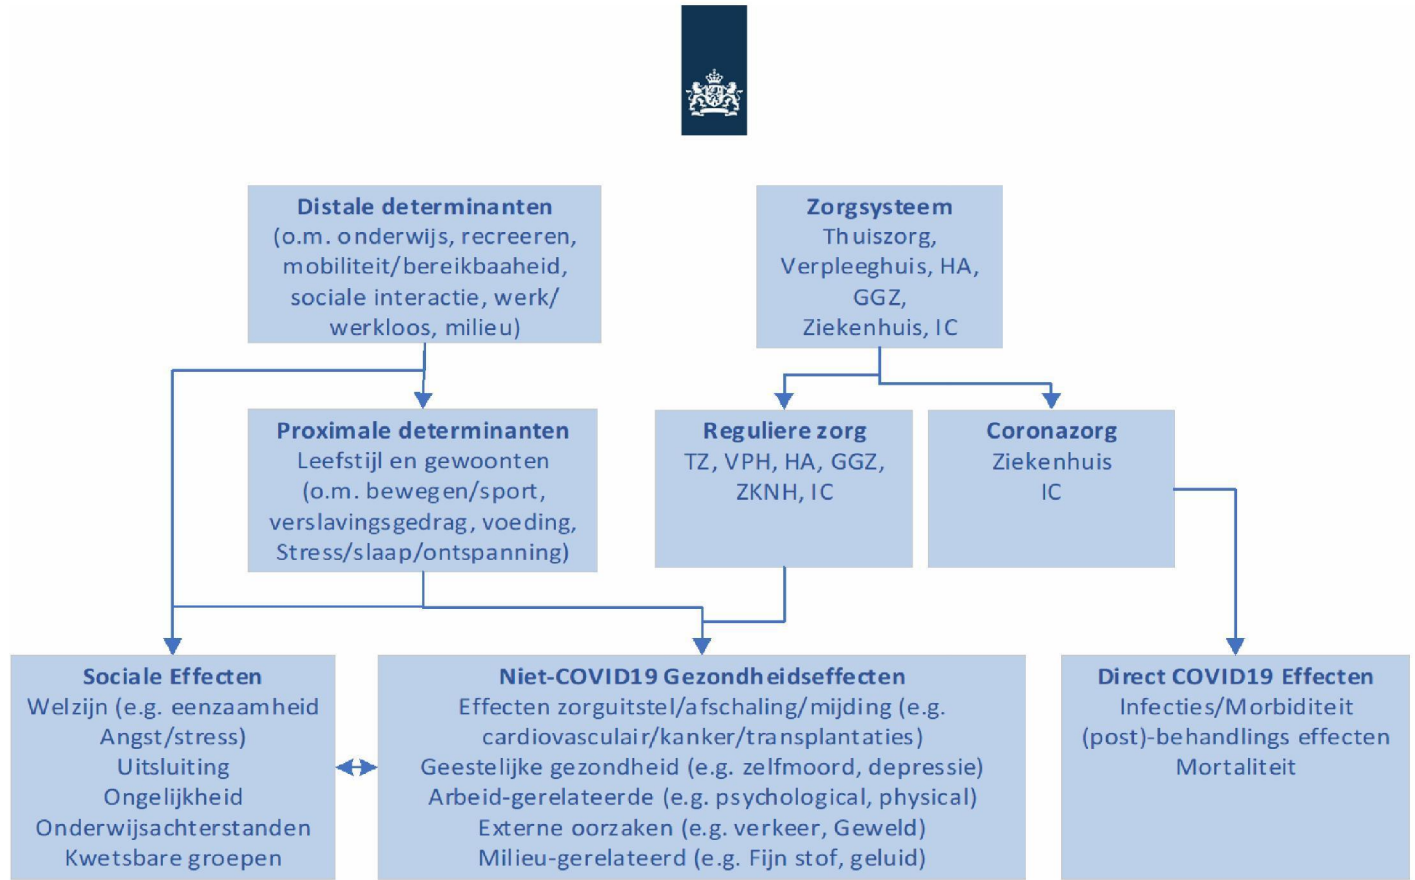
Distale determinanten
(o.m. onderwijs, recreeren, mobiliteit/bereikbaaheid, sociale interactie, werk/ werkloos, milieu)

Zorgsysteem
Thuiszorg, Verpleeghuis, HA, GGZ, Ziekenhuis, IC

Proximale determinanten
Leefstijl en gewoonten (o.m. bewegen/sport, verslavingsgedrag, voeding, Stress/slaap/ontspanning)

Reguliere zorg
TZ, VPH, HA, GGZ, ZKNH, IC

Coronazorg
Ziekenhuis
IC

Sociale Effecten
Welzijn (e.g. eenzaamheid
Angst/stress)
Uitsluiting
Ongelijkheid
Onderwijsachterstanden
Kwetsbare groepen

Niet-COVID19 Gezondheidseffecten
Effecten zorguitstel/afschaling/mijding (e.g. cardiovasculair/kanker/transplantaties)
Geestelijke gezondheid (e.g. zelfmoord, depressie)
Arbeid-gerelateerde (e.g. psychological, physical)
Externe oorzaken (e.g. verkeer, Geweld)
Milieu-gerelateerd (e.g. Fijn stof, geluid)

Direct COVID19 Effecten
Infecties/Morbiditeit
(post)-behandlings effecten
Mortaliteit